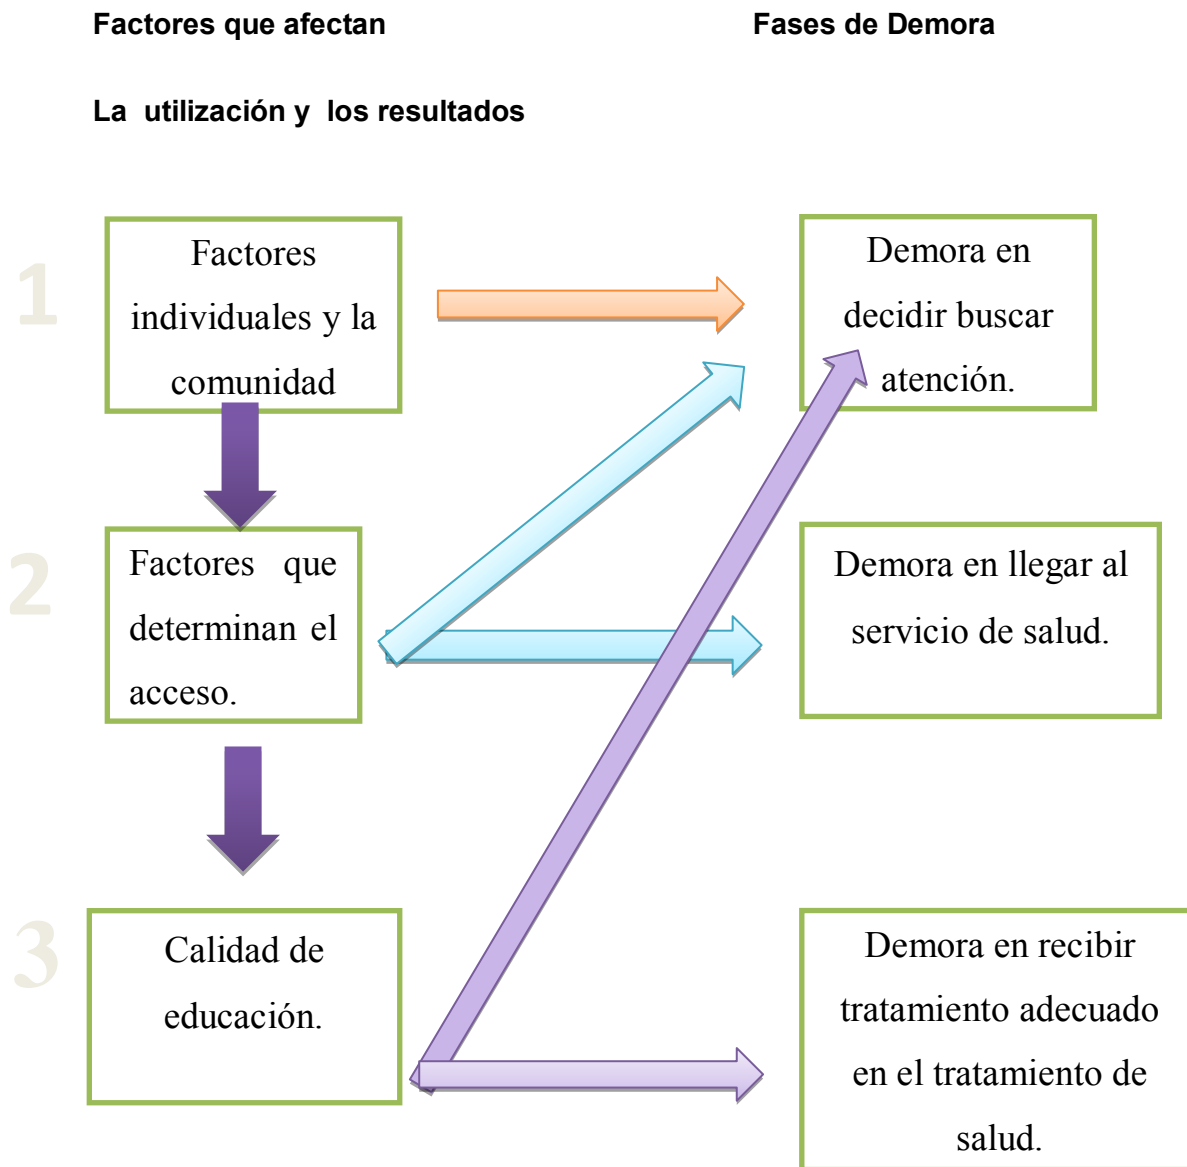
Factores que afectan

Fases de Demora

La utilización y los resultados

1

Factores individuales y la comunidad

Demora en decidir buscar atención.

2

Factores que determinan el acceso.

Demora en llegar al servicio de salud.

3

Calidad de educación.

Demora en recibir tratamiento adecuado en el tratamiento de salud.